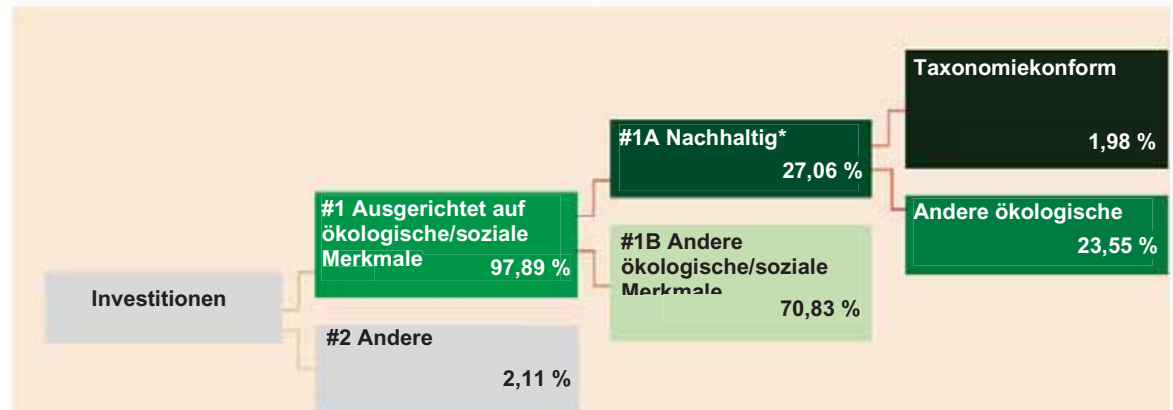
Taxonomiekonform

1,98 %

#1A Nachhaltig*

27,06 %

Andere ökologische

23,55 %

#1 Ausgerichtet auf ökologische/soziale Merkmale

97,89 %

#1B Andere ökologische/soziale Merkmale

70,83 %

Investitionen

#2 Andere

2,11 %